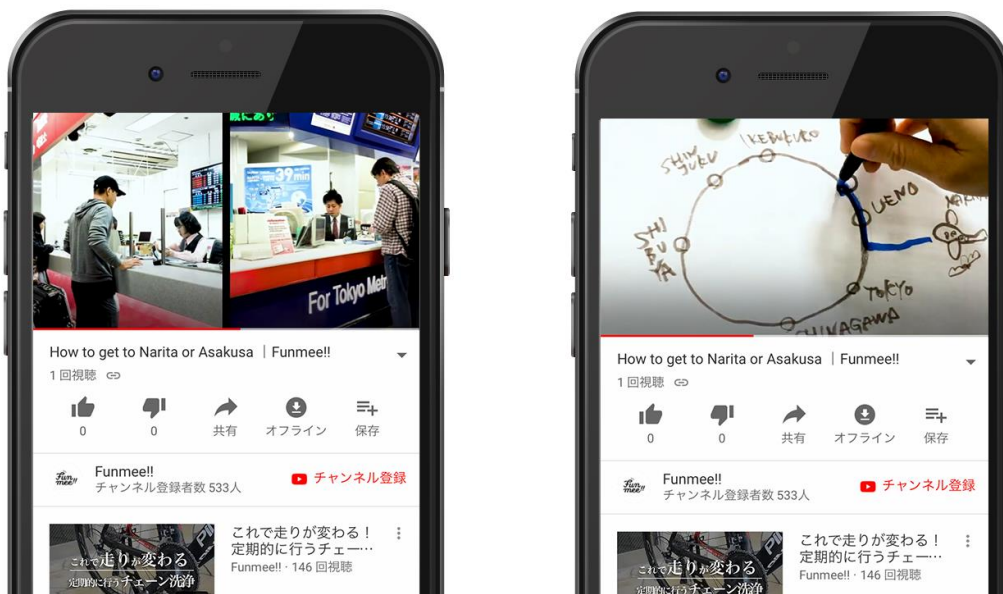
39 min

For Tokyo Metr

How to get to Narita or Asakusa ｜Funmee!!

1 回視聴

0 0 共有 オフライン 保存

Funmee!!
チャンネル登録者数 533人

チャンネル登録

これで走りが変わる！定期的に行うチェー…
Funmee!! · 146 回視聴

これで走りが変わる
定期的に行うチェーン洗浄

IKEBUKURO
SHINJUKU
SHIBUYA
UENO
NARITA
TOKYO
SHINAGAWA

How to get to Narita or Asakusa ｜Funmee!!

1 回視聴

0 0 共有 オフライン 保存

Funmee!!
チャンネル登録者数 533人

チャンネル登録

これで走りが変わる！定期的に行うチェー…
Funmee!! · 146 回視聴

これで走りが変わる
定期的に行うチェーン洗浄